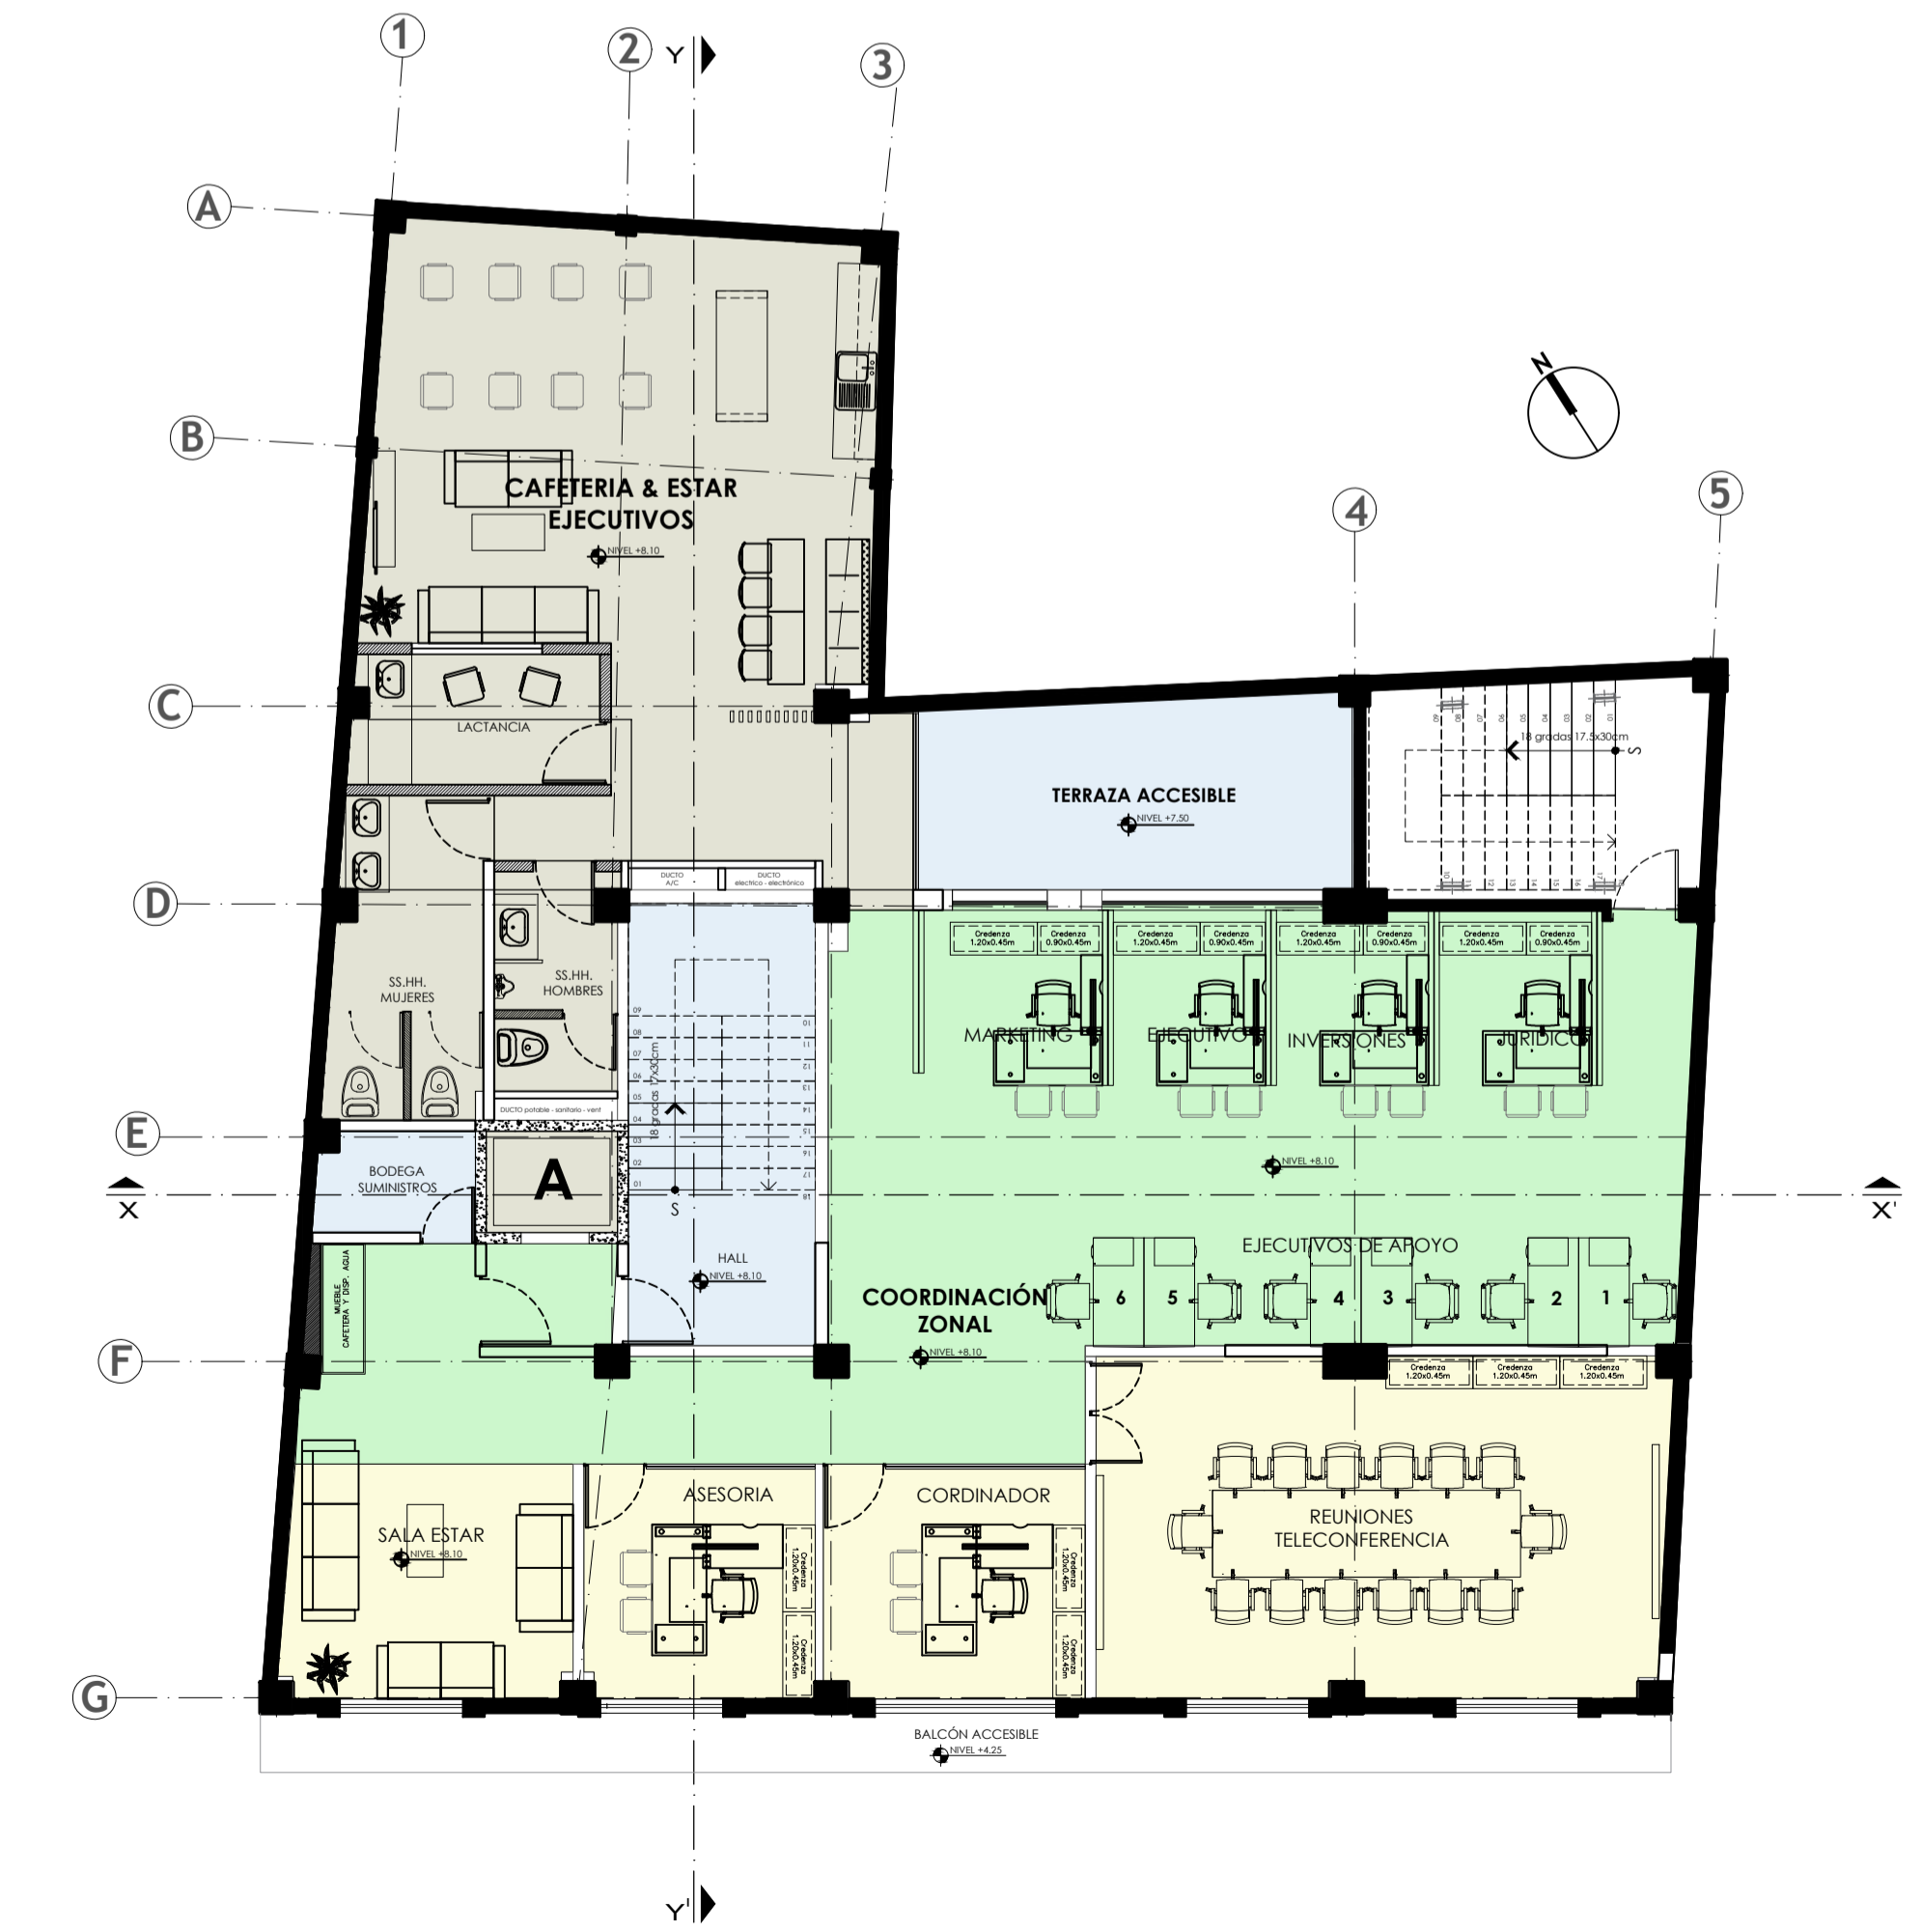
1
2
Y
3
A
N
B
CAFETERIA & ESTAR EJECUTIVOS
NIVEL +8.10
4
5
C
LACTANCIA
18 gradas 17.5x30cm
S
TERRAZA ACCESIBLE
NIVEL +7.50
DUCTO A/C
DUCTO electrico - electrónico
D
Credenza 1.20x0.45m
Credenza 0.90x0.45m
Credenza 1.20x0.45m
Credenza 0.90x0.45m
Credenza 1.20x0.45m
Credenza 0.90x0.45m
Credenza 1.20x0.45m
Credenza 0.90x0.45m
SS.HH. MUJERES
SS.HH. HOMBRES
MARKETING
EJECUTIVO
INVERSIONES
JURIDICO
18 gradas 17x30cm
DUCTO potable - sanitario - vent
E
BODEGA SUMINISTROS
A
NIVEL +8.10
X
S
X'
HALL
NIVEL +8.10
EJECUTIVOS DE APOYO
MUEBLE CAFETERIA Y DISP. AGUA
COORDINACIÓN ZONAL
6
5
4
3
2
1
F
NIVEL +8.10
Credenza 1.20x0.45m
Credenza 1.20x0.45m
Credenza 1.20x0.45m
ASESORIA
CORDINADOR
SALA ESTAR
NIVEL +8.10
Credenza 1.20x0.45m
Credenza 1.20x0.45m
Credenza 1.20x0.45m
Credenza 1.20x0.45m
REUNIONES TELECONFERENCIA
G
BALCÓN ACCESIBLE
NIVEL +4.25
Y'